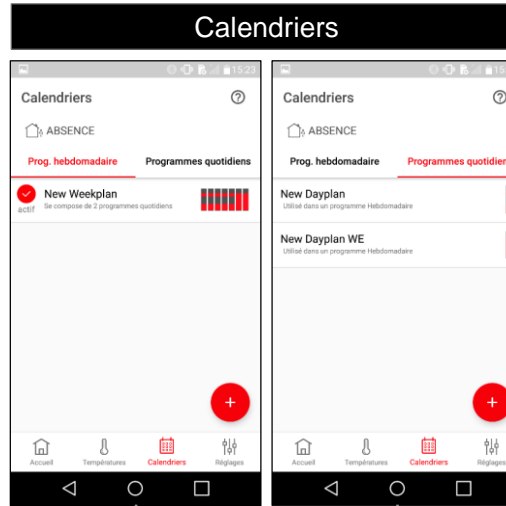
Calendriers

15:23

Calendriers

ABSENCE

Prog. hebdomadaire

Programmes quotidiens

actif

New Weekplan

Se compose de 2 programmes quotidiens

+

Accueil

Températures

Calendriers

Réglages

15

Calendriers

ABSENCE

Prog. hebdomadaire

Programmes quotidie

New Dayplan

Utilisé dans un programme Hebdomadaire

New Dayplan WE

Utilisé dans un programme Hebdomadaire

+

Accueil

Températures

Calendriers

Réglages